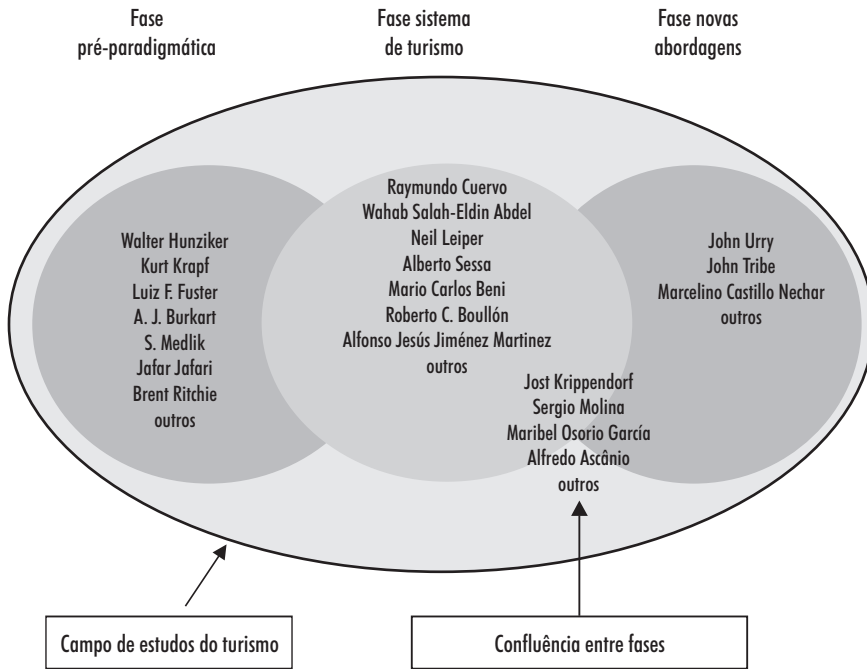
Fase
pré-paradigmática

Fase sistema
de turismo

Fase novas
abordagens

Walter Hunziker
Kurt Krapf
Luiz F. Fuster
A. J. Burkart
S. Medlik
Jafar Jafari
Brent Ritchie
outros

Raymundo Cuervo
Wahab Salah-Eldin Abdel
Neil Leiper
Alberto Sessa
Mario Carlos Beni
Roberto C. Boullón
Alfonso Jesús Jiménez Martinez
outros

John Urry
John Tribe
Marcelino Castillo Nechar
outros

Jost Krippendorf
Sergio Molina
Maribel Osorio García
Alfredo Ascânio
outros

Campo de estudos do turismo

Confluência entre fases